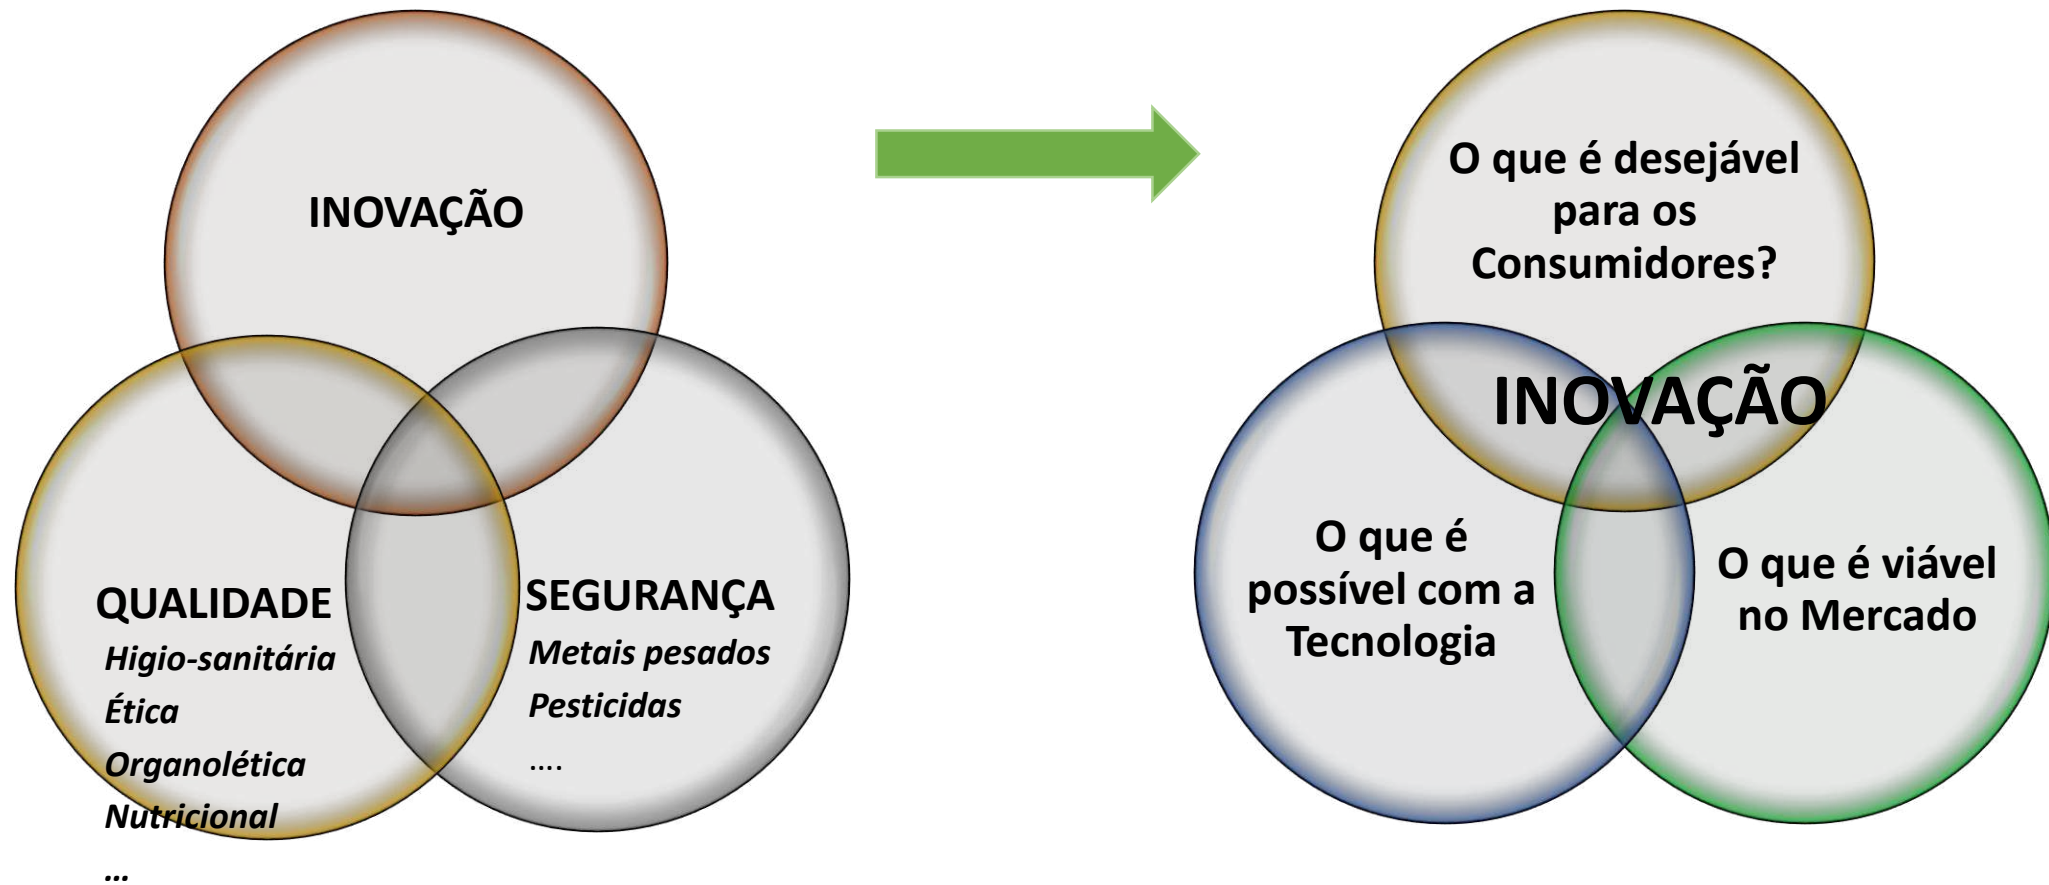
INOVAÇÃO

QUALIDADE
Higio-sanitária
Ética
Organolética
Nutricional
...

SEGURANÇA
Metais pesados
Pesticidas
....

O que é desejável para os Consumidores?

INOVAÇÃO

O que é possível com a Tecnologia

O que é viável no Mercado